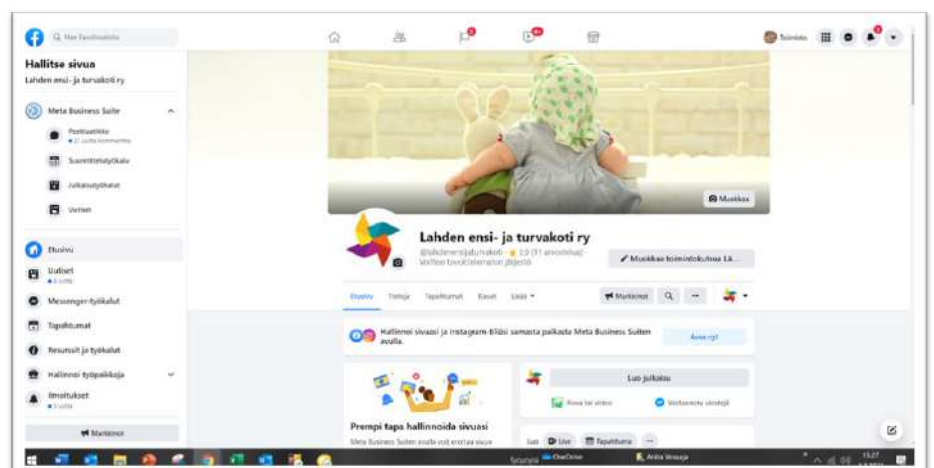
Hae Facebookista

Hallitse sivua
Lahden ensi- ja turvakoti ry

Meta Business Suite
Postilaatikko
21 uutta kommenttia
Suunnittelutyökalu
Julkaisutyökalut
Veloen

Etusivu
Uutiset
Messenger-työkalut
Tapahtumat
Resurssit ja työkalut
Hallinnoi työpaikkoja
Ilmoitukset

Markkinoi

Muokkaa

Lahden ensi- ja turvakoti ry
@lahdenensijaturvakoti · 3,9 (51 arvostelua)
Voittoa tavoittelematon järjestö

Muokkaa toimintokehoa Lä...

Etusivu Tietoja Tapahtumat Kuvat Lisää

Markkinoi

Hallinnoi sivuasi ja Instagram-tiliäsi samasta paikasta Meta Business Suiten avulla.

Avaa nyt

Luo julkaisu
Kuva tai video
Merkitse ystäviä

Parempi tapa hallinnoida sivuasi
Meta Business Suiten avulla voit erottaa sivun

Live Tapahtuma

Toiminto

Kirjoita tähän hakusana
OneDrive
Anita Vesaja
15.27